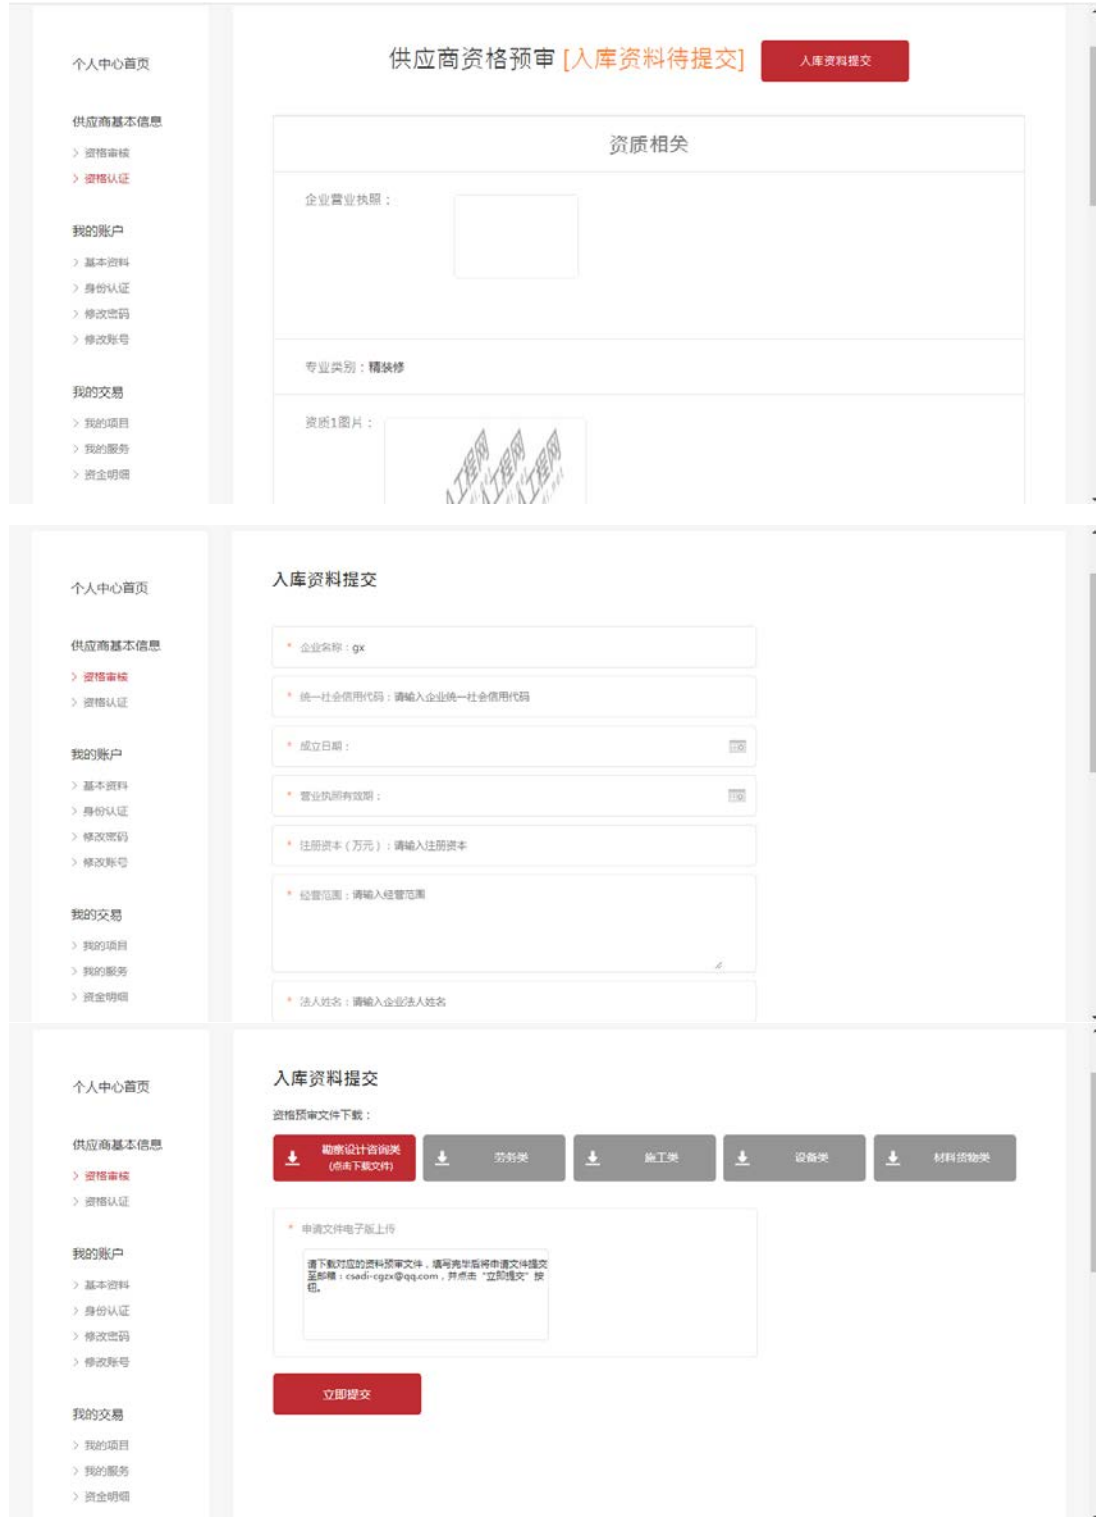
个人中心首页

供应商基本信息

> 资格审核

> 资格认证

我的账户

> 基本资料

> 身份认证

> 修改密码

> 修改账号

我的交易

> 我的项目

> 我的服务

> 资金明细

供应商资格预审 [入库资料待提交]

入库资料提交

资质相关

企业营业执照：

专业类别：精装修

资质1图片：

个人中心首页

供应商基本信息

> 资格审核

> 资格认证

我的账户

> 基本资料

> 身份认证

> 修改密码

> 修改账号

我的交易

> 我的项目

> 我的服务

> 资金明细

入库资料提交

* 企业名称：gx

* 统一社会信用代码：请输入企业统一社会信用代码

* 成立日期：

* 营业执照有效期：

* 注册资本（万元）：请输入注册资本

* 经营范围：请输入经营范围

* 法人姓名：请输入企业法人姓名

个人中心首页

供应商基本信息

> 资格审核

> 资格认证

我的账户

> 基本资料

> 身份认证

> 修改密码

> 修改账号

我的交易

> 我的项目

> 我的服务

> 资金明细

入库资料提交

资格预审文件下载：

勘察设计咨询类 (点击下载文件)

劳务类

施工类

设备类

材料货物类

* 申请文件电子版上传

请下载对应的资料预审文件，填写完毕后将申请文件提交至邮箱：csadi-cgzx@qq.com，并点击"立即提交"按钮。

立即提交